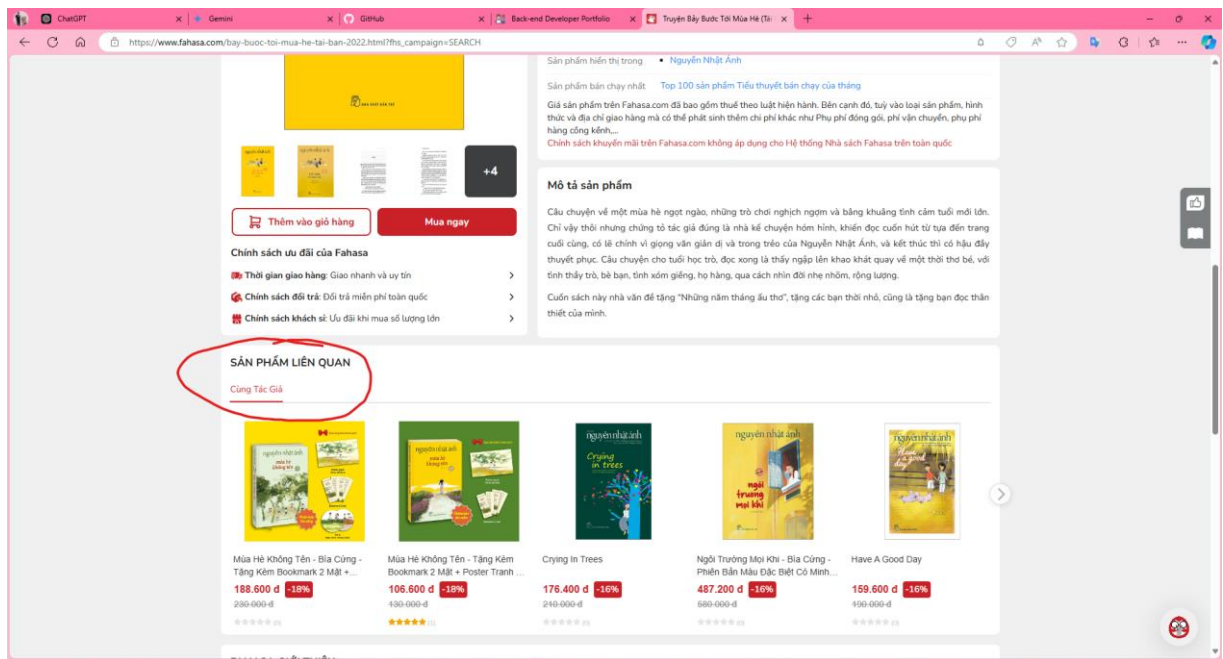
ChatGPT × | Gemini × | GitHub × | Back-end Developer Portfolio × | Truyện Bảy Bước Tới Mùa Hè (Tá × +

https://www.fahasa.com/bay-buoc-toi-mua-he-tai-ban-2022.html?fhs_campaign=SEARCH

Sản phẩm hiển thị trong • Nguyễn Nhật Ánh

Sản phẩm bán chạy nhất Top 100 sản phẩm Tiểu thuyết bán chạy của tháng

Giá sản phẩm trên Fahasa.com đã bao gồm thuế theo luật hiện hành. Bên cạnh đó, tuỳ vào loại sản phẩm, hình thức và địa chỉ giao hàng mà có thể phát sinh thêm chi phí khác như Phụ phí đóng gói, phí vận chuyển, phụ phí hàng cồng kềnh,...

Chính sách khuyến mãi trên Fahasa.com không áp dụng cho Hệ thống Nhà sách Fahasa trên toàn quốc

+4

Thêm vào giỏ hàng

Mua ngay

Chính sách ưu đãi của Fahasa

Thời gian giao hàng: Giao nhanh và uy tín

Chính sách đổi trả: Đổi trả miễn phí toàn quốc

Chính sách khách sỉ: Ưu đãi khi mua số lượng lớn

Mô tả sản phẩm

Câu chuyện về một mùa hè ngọt ngào, những trò chơi nghịch ngợm và bâng khuâng tình cảm tuổi mới lớn. Chỉ vậy thôi nhưng chứng tỏ tác giả đúng là nhà kể chuyện hóm hỉnh, khiến đọc cuốn hút từ tựa đến trang cuối cùng, có lẽ chính vì giọng văn giản dị và trong trẻo của Nguyễn Nhật Ánh, và kết thúc thì có hậu đầy thuyết phục. Câu chuyện cho tuổi học trò, đọc xong là thấy ngập lên khao khát quay về một thời thơ bé, với tình thầy trò, bè bạn, tình xóm giềng, họ hàng, qua cách nhìn đời nhẹ nhõm, rộng lượng.

Cuốn sách này nhà văn để tặng "Những năm tháng ấu thơ", tặng các bạn thời nhỏ, cũng là tặng bạn đọc thân thiết của mình.

SẢN PHẨM LIÊN QUAN

Cùng Tác Giả

Mùa Hè Không Tên - Bìa Cứng - Tặng Kèm Bookmark 2 Mặt +...
188.600 đ -18%
230.000 đ

Mùa Hè Không Tên - Tặng Kèm Bookmark 2 Mặt + Poster Tranh ...
106.600 đ -18%
130.000 đ

Crying In Trees
176.400 đ -16%
210.000 đ

Ngôi Trường Mọi Khi - Bìa Cứng - Phiên Bản Màu Đặc Biệt Có Minh...
487.200 đ -16%
580.000 đ

Have A Good Day
159.600 đ -16%
190.000 đ